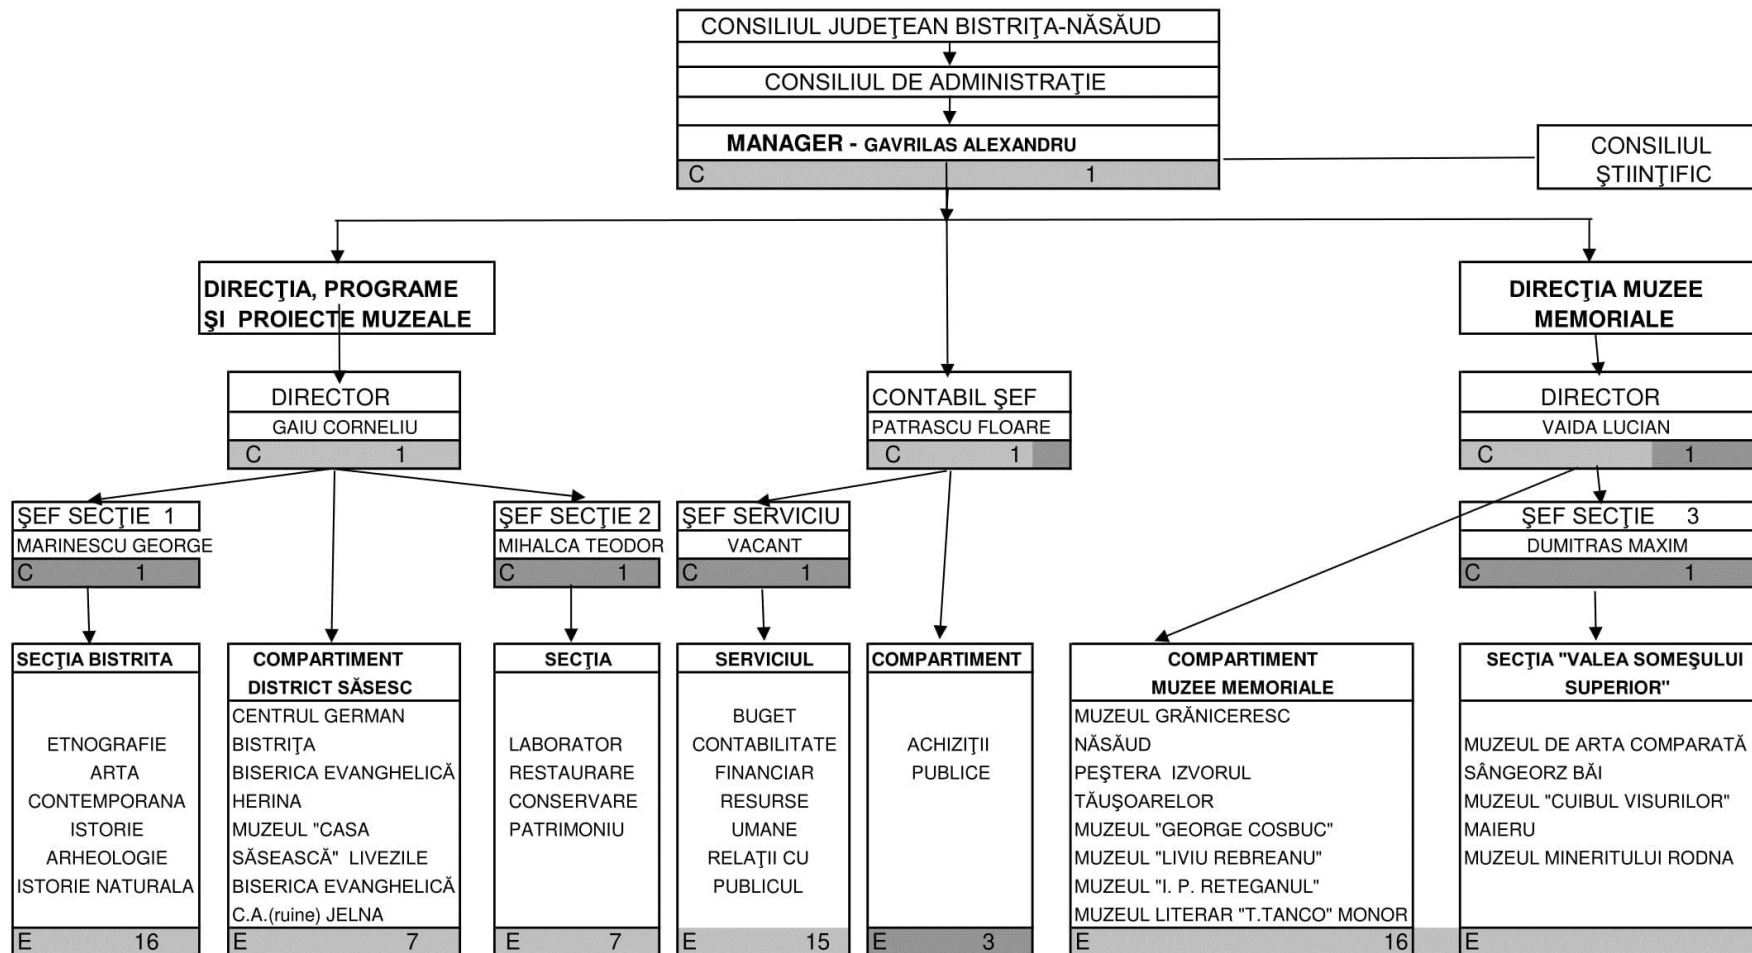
CONSILIUL JUDEŢEAN BISTRIŢA-NĂSĂUD

CONSILIUL DE ADMINISTRAŢIE

MANAGER - GAVRILAS ALEXANDRU
C 1

CONSILIUL ŞTIINŢIFIC

DIRECŢIA, PROGRAME ŞI PROIECTE MUZEALE

DIRECTOR
GAIU CORNELIU
C 1

ŞEF SECŢIE 1
MARINESCU GEORGE
C 1

SECŢIA BISTRITA
ETNOGRAFIE
ARTA
CONTEMPORANA
ISTORIE
ARHEOLOGIE
ISTORIE NATURALA
E 16

COMPARTIMENT DISTRICT SĂSESC
CENTRUL GERMAN BISTRIŢA
BISERICA EVANGHELICĂ HERINA
MUZEUL "CASA SĂSEASCĂ" LIVEZILE
BISERICA EVANGHELICĂ C.A.(ruine) JELNA
E 7

ŞEF SECŢIE 2
MIHALCA TEODOR
C 1

SECŢIA
LABORATOR
RESTAURARE
CONSERVARE
PATRIMONIU
E 7

CONTABIL ŞEF
PATRASCU FLOARE
C 1

ŞEF SERVICIU
VACANT
C 1

SERVICIUL
BUGET
CONTABILITATE
FINANCIAR
RESURSE
UMANE
RELAŢII CU
PUBLICUL
E 15

COMPARTIMENT
ACHIZIŢII
PUBLICE
E 3

DIRECŢIA MUZEE MEMORIALE

DIRECTOR
VAIDA LUCIAN
C 1

ŞEF SECŢIE 3
DUMITRAS MAXIM
C 1

COMPARTIMENT MUZEE MEMORIALE
MUZEUL GRĂNICERESC NĂSĂUD
PEŞTERA IZVORUL TĂUŞOARELOR
MUZEUL "GEORGE COSBUC"
MUZEUL "LIVIU REBREANU"
MUZEUL "I. P. RETEGANUL"
MUZEUL LITERAR "T.TANCO" MONOR
E 16

SECŢIA "VALEA SOMEŞULUI SUPERIOR"
MUZEUL DE ARTA COMPARATĂ SÂNGEORZ BĂI
MUZEUL "CUIBUL VISURILOR" MAIERU
MUZEUL MINERITULUI RODNA
E